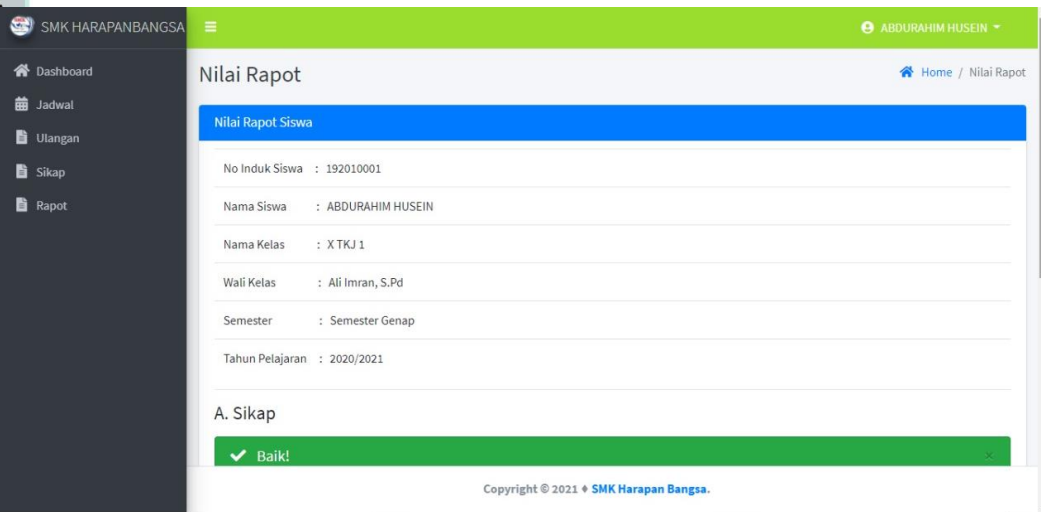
SMK HARAPANBANGSA

ABDURAHIM HUSEIN

Dashboard
Jadwal
Ulangan
Sikap
Rapot

Nilai Rapot

Home / Nilai Rapot

Nilai Rapot Siswa

| | |
|---|---|
| No Induk Siswa | : 192010001 |
| Nama Siswa | : ABDURAHIM HUSEIN |
| Nama Kelas | : X TKJ 1 |
| Wali Kelas | : Ali Imran, S.Pd |
| Semester | : Semester Genap |
| Tahun Pelajaran | : 2020/2021 |

A. Sikap

Baik!

×

Copyright © 2021 ♦ SMK Harapan Bangsa.